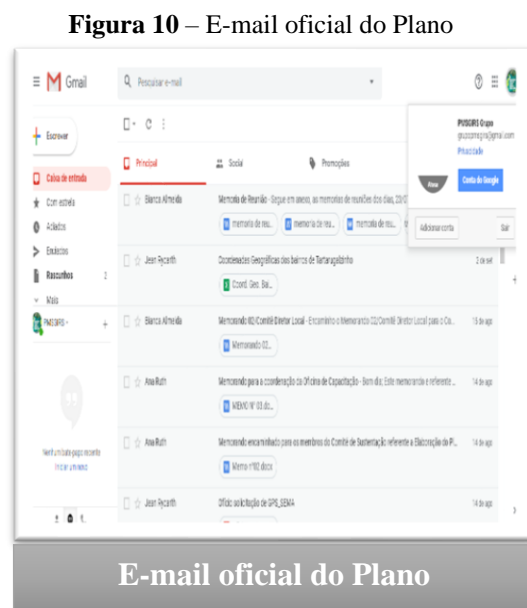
**Figura 10** – E-mail oficial do Plano

Gmail

Pesquisar e-mail

Escrever

Caixa de entrada

Com estrela

Adiados

Enviados

Rascunhos 2

Mais

PMSGRS

Principal

Social

Promoções

PMSGRS Grupo

Privacidade

Conta do Google

Adicionar conta

Sair

Bianca Almeida

Memoria de Reunião - Segue em anexo, as memorias de reuniões dos dias, 23/0

memoria de reu... memoria de reu... memoria de reu...

Jean Rycarth

Coordenadas Geográficas dos bairros de Tartarugalzinho

2 de set

Coord. Geo. Ba...

Bianca Almeida

Memorando 02 Comitê Diretor Local - Encaminho o Memorando 02 Comitê Diretor Local para o Co...

15 de ago

Memorando 02...

Ana Ruth

Memorando para a coordenação da Oficina de Capacitação - Bom dia; Este memorando é referente...

14 de ago

MEMO Nº 03 do...

Ana Ruth

Memorando encaminhado para os membros do Comitê de Sustentação referente a Elaboração do Pl...

14 de ago

Memo nº 02.docx

Jean Rycarth

Ofício solicitação de GPS_SEMA

14 de ago

Nenhum bate-papo recente

Iniciar um novo

E-mail oficial do Plano